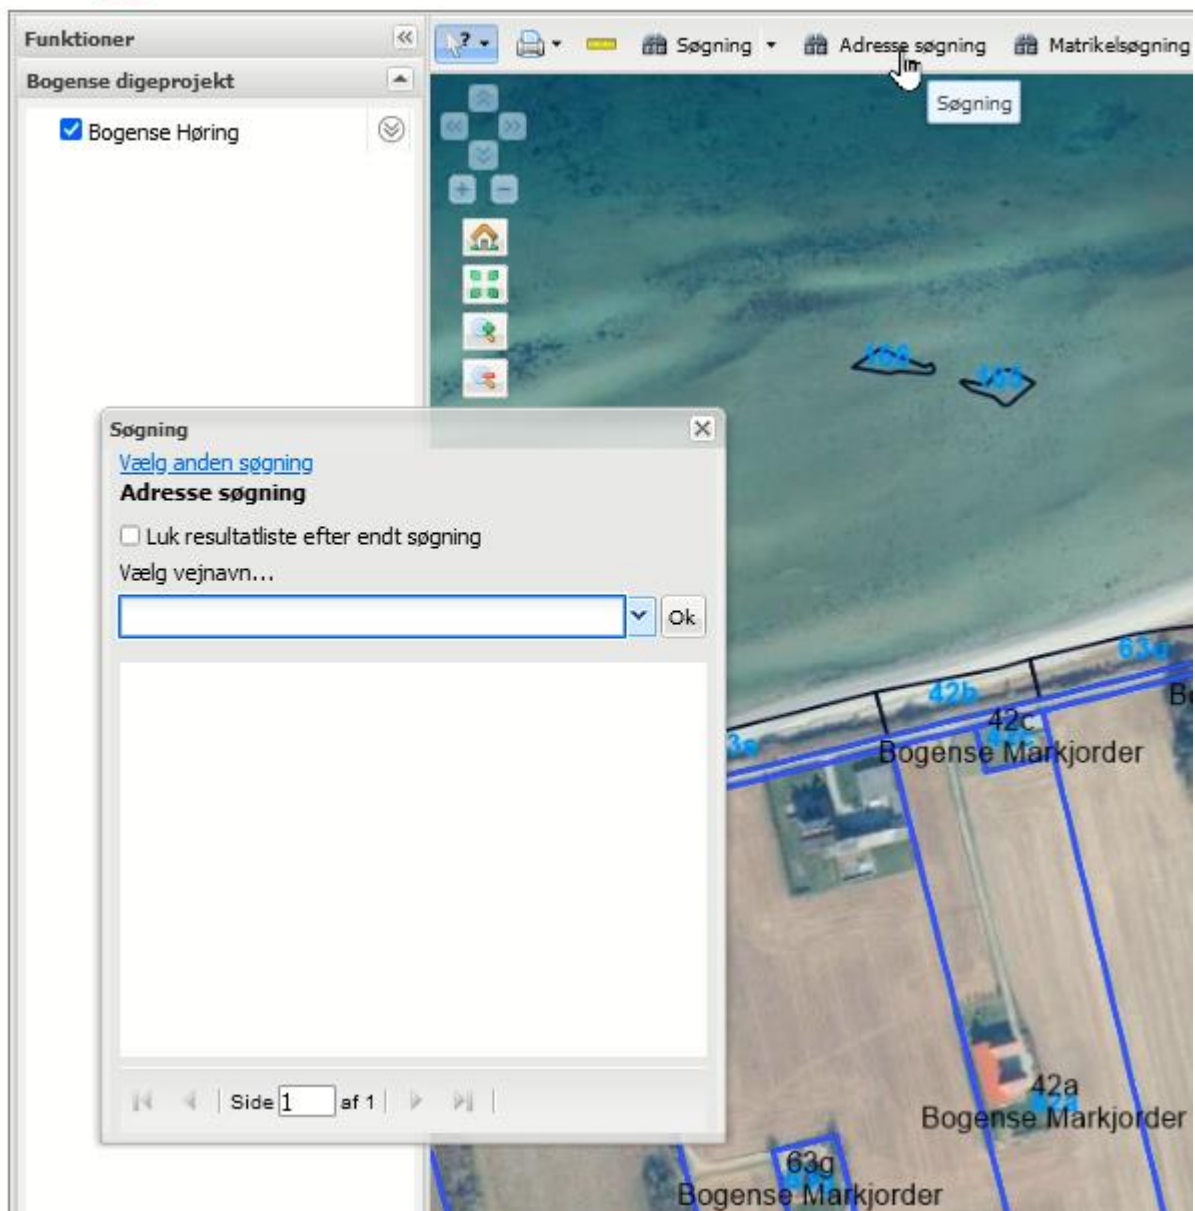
Funktioner
Bogense digeprojekt
Bogense Høring

Søgning
Adresse søgning
Matrikelsøgning
Søgning

Søgning
Vælg anden søgning
Adresse søgning
Luk resultatliste efter endt søgning
Vælg vejnavn...
Ok
Side 1 af 1

63a
42b
42c
Bogense Markjorder
42a
Bogense Markjorder
63g
Bogense Markjorder